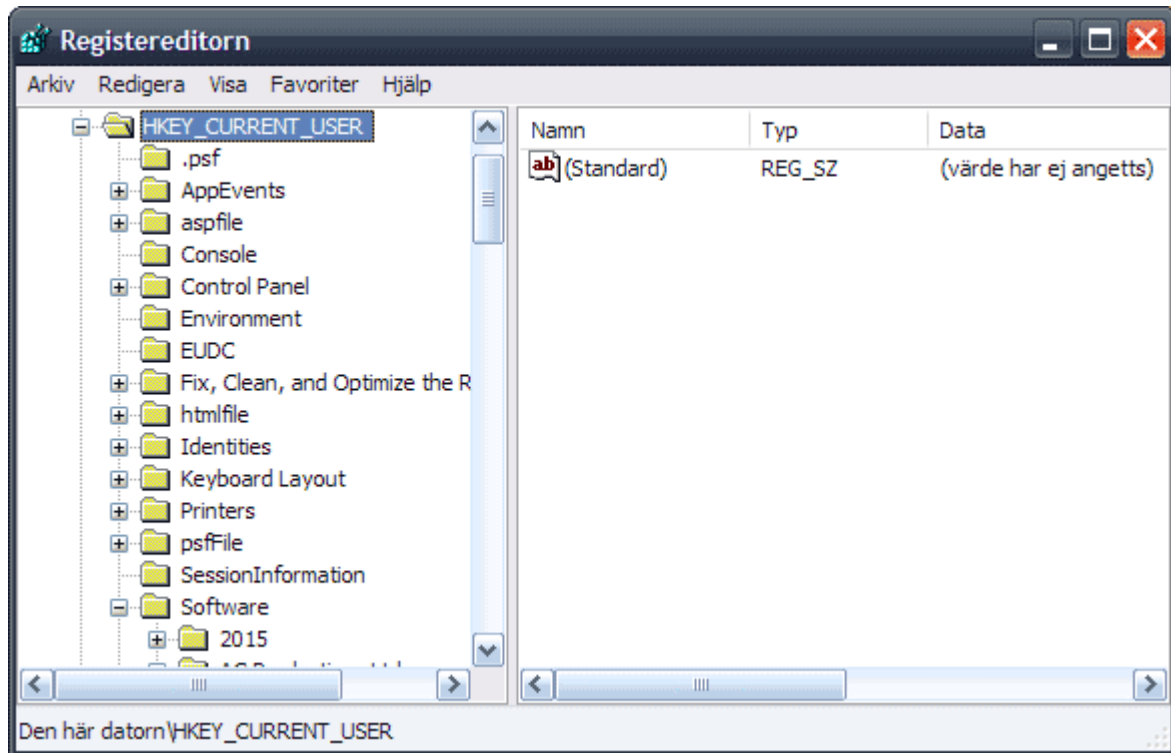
Registereditorn

Arkiv Redigera Visa Favoriter Hjälp

HKEY_CURRENT_USER
.psf
AppEvents
aspfile
Console
Control Panel
Environment
EUDC
Fix, Clean, and Optimize the R
htmlfile
Identities
Keyboard Layout
Printers
psfFile
SessionInformation
Software
2015
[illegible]

| Namn | Typ | Data |
|---|---|---|
| (Standard) | REG_SZ | (värde har ej angetts) |

Den här datorn\HKEY_CURRENT_USER